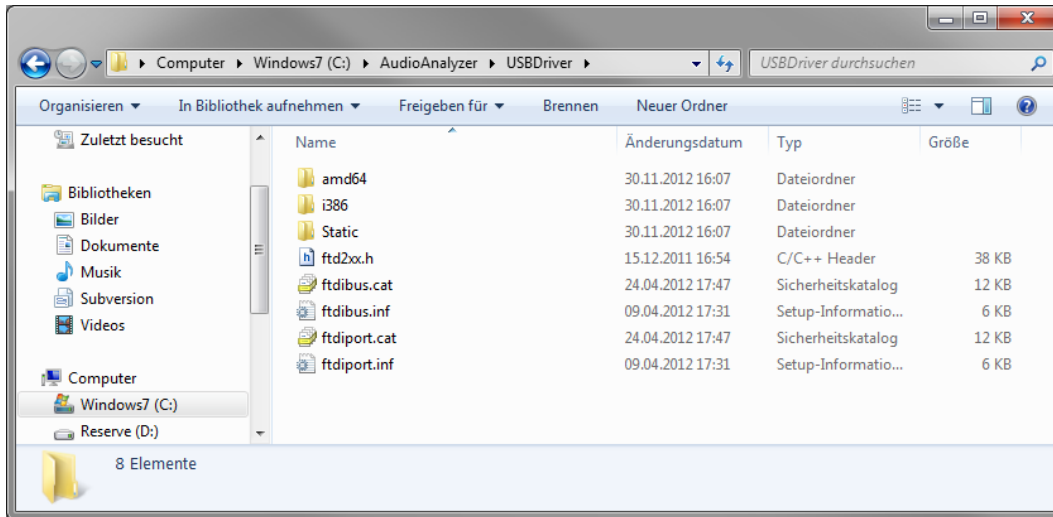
▸ Computer ▸ Windows7 (C:) ▸ AudioAnalyzer ▸ USBDriver ▸

USBDriver durchsuchen

Organisieren ▾ In Bibliothek aufnehmen ▾ Freigeben für ▾ Brennen Neuer Ordner

Zuletzt besucht

Bibliotheken
Bilder
Dokumente
Musik
Subversion
Videos

Computer
Windows7 (C:)
Reserve (D:)

| Name | Änderungsdatum | Typ | Größe |
|---|---|---|---|
| amd64 | 30.11.2012 16:07 | Dateiordner | |
| i386 | 30.11.2012 16:07 | Dateiordner | |
| Static | 30.11.2012 16:07 | Dateiordner | |
| ftd2xx.h | 15.12.2011 16:54 | C/C++ Header | 38 KB |
| ftdibus.cat | 24.04.2012 17:47 | Sicherheitskatalog | 12 KB |
| ftdibus.inf | 09.04.2012 17:31 | Setup-Informatio... | 6 KB |
| ftdiport.cat | 24.04.2012 17:47 | Sicherheitskatalog | 12 KB |
| ftdiport.inf | 09.04.2012 17:31 | Setup-Informatio... | 6 KB |

8 Elemente